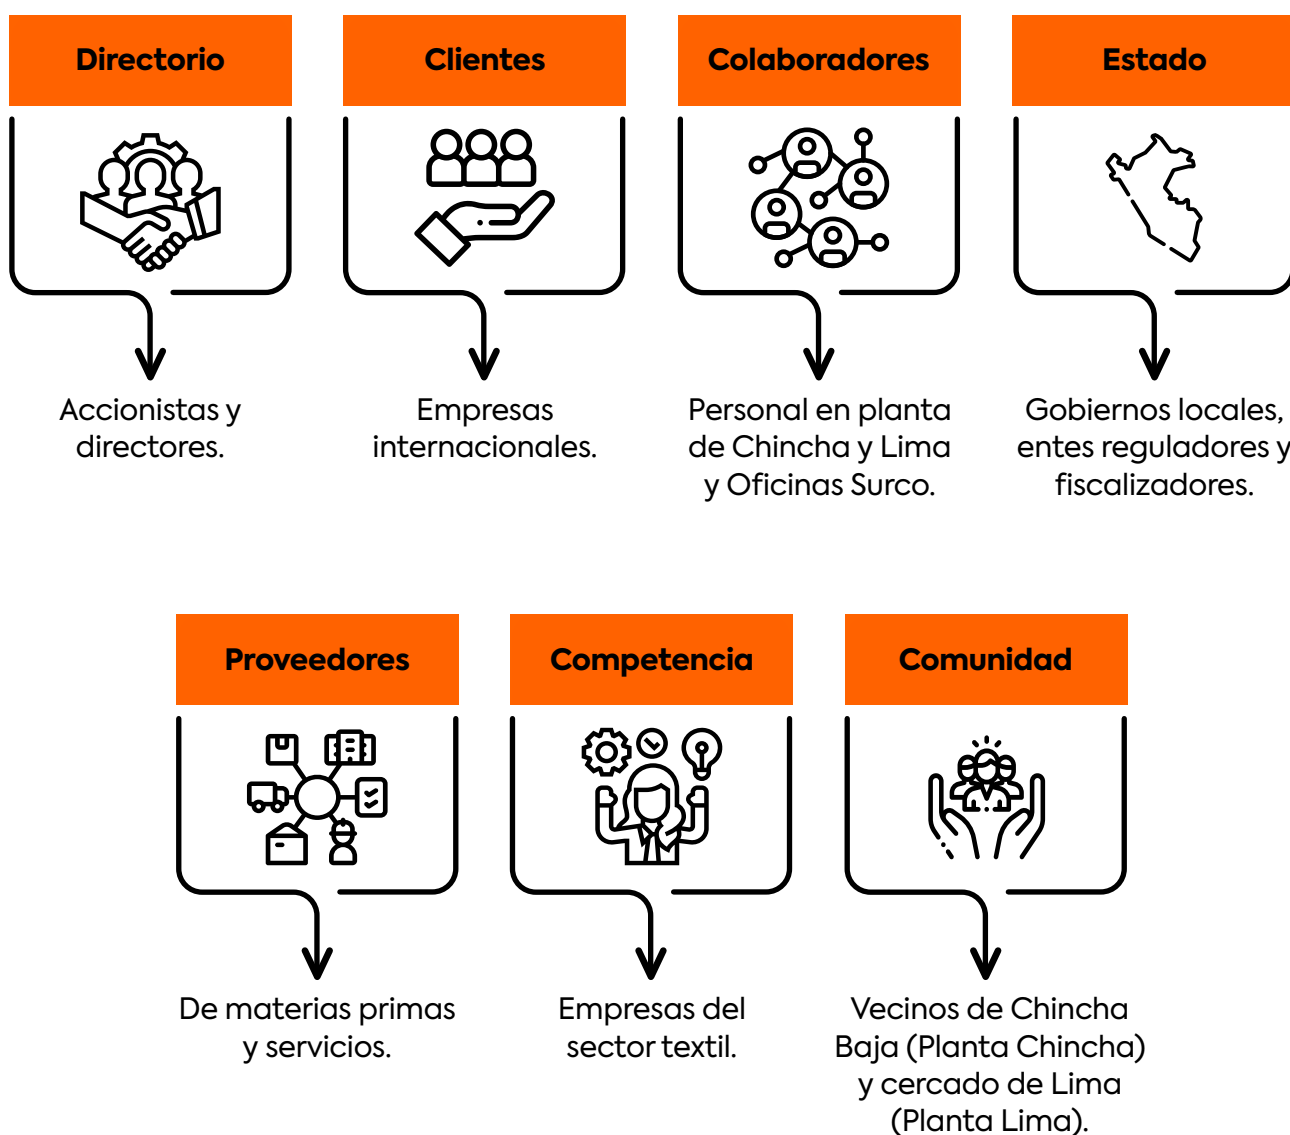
Directorio

Accionistas y directores.

Clientes

Empresas internacionales.

Colaboradores

Personal en planta de Chincha y Lima y Oficinas Surco.

Estado

Gobiernos locales, entes reguladores y fiscalizadores.

Proveedores

De materias primas y servicios.

Competencia

Empresas del sector textil.

Comunidad

Vecinos de Chincha Baja (Planta Chincha) y cercado de Lima (Planta Lima).